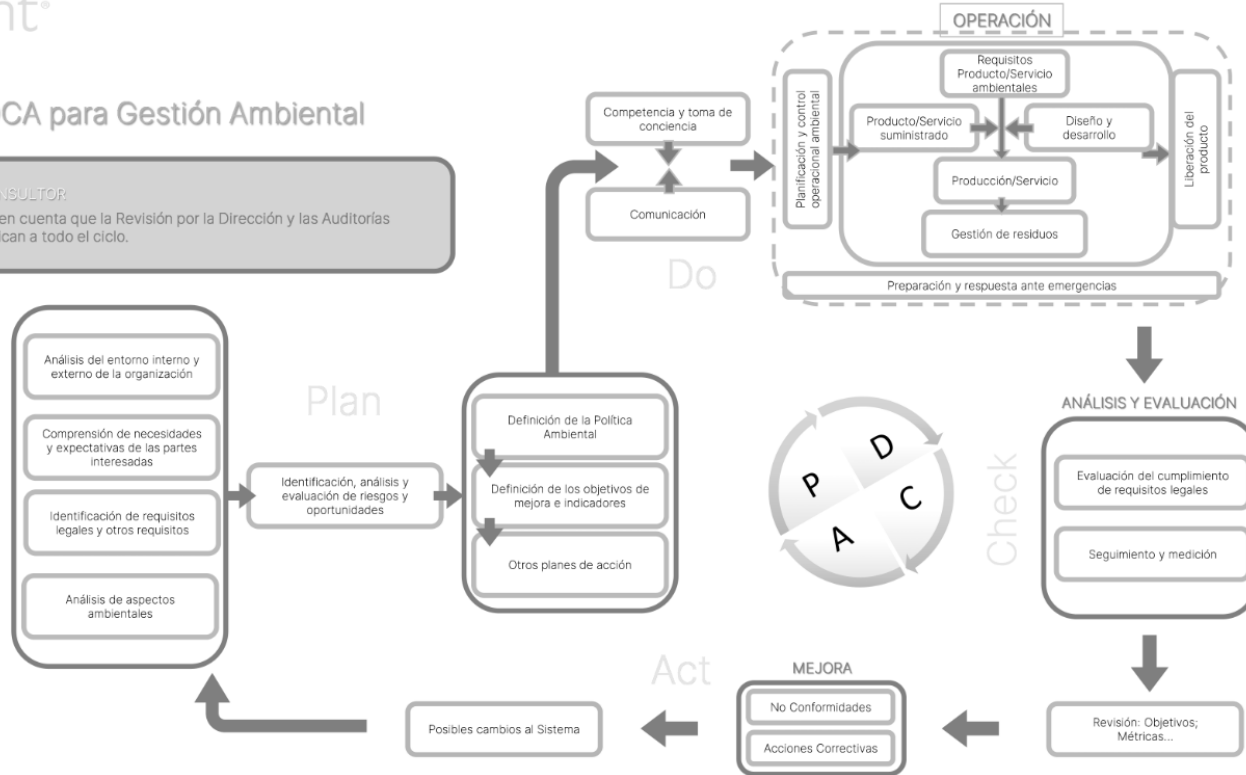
nt®

CA para Gestión Ambiental

NSULTOR:
en cuenta que la Revisión por la Dirección y las Auditorías
ican a todo el ciclo.

Competencia y toma de conciencia

Comunicación

OPERACIÓN

Planificación y control operacional ambiental

Requisitos Producto/Servicio ambientales

Producto/Servicio suministrado

Diseño y desarrollo

Producción/Servicio

Gestión de residuos

Liberación del producto

Preparación y respuesta ante emergencias

Do

Análisis del entorno interno y externo de la organización

Comprensión de necesidades y expectativas de las partes interesadas

Identificación de requisitos legales y otros requisitos

Análisis de aspectos ambientales

Plan

Identificación, análisis y evaluación de riesgos y oportunidades

Definición de la Política Ambiental

Definición de los objetivos de mejora e indicadores

Otros planes de acción

P
D
C
A

ANÁLISIS Y EVALUACIÓN

Check

Evaluación del cumplimiento de requisitos legales

Seguimiento y medición

Revisión: Objetivos; Métricas...

Act

MEJORA

No Conformidades

Acciones Correctivas

Posibles cambios al Sistema